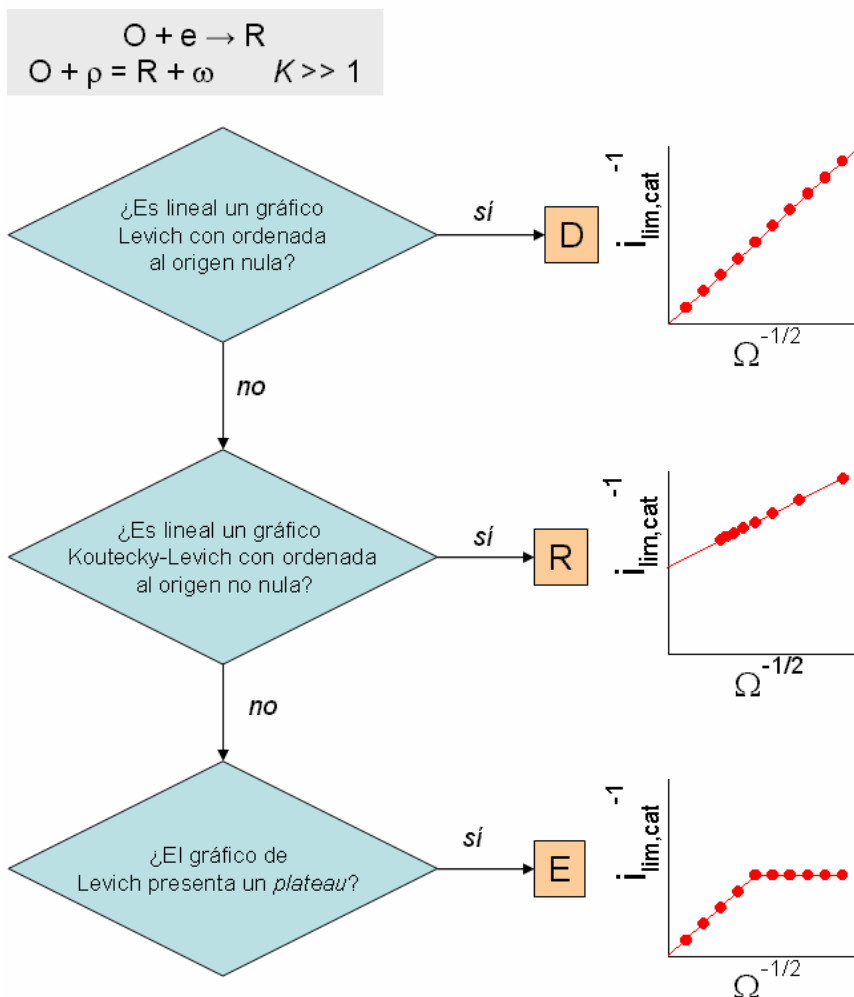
$O + e \rightarrow R$
$O + \rho = R + \omega$ $K >> 1$

¿Es lineal un gráfico Levich con ordenada al origen nula?

sí

D

$i_{lim,cat}^{-1}$

$\Omega^{-1/2}$

no

¿Es lineal un gráfico Koutecky-Levich con ordenada al origen no nula?

sí

R

$i_{lim,cat}^{-1}$

$\Omega^{-1/2}$

no

¿El gráfico de Levich presenta un *plateau*?

sí

E

$i_{lim,cat}^{-1}$

$\Omega^{-1/2}$